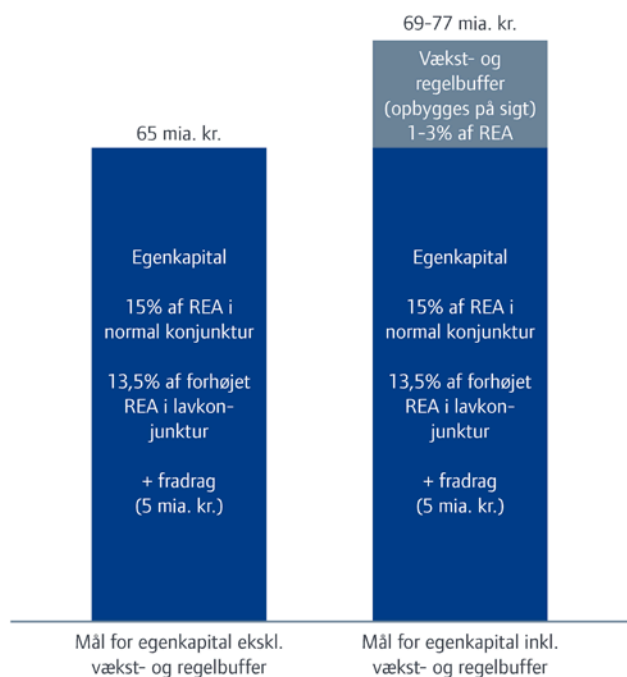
65 mia. kr.

Egenkapital

15% af REA i normal konjunktur

13,5% af forhøjet REA i lavkonjunktur

+ fradrag (5 mia. kr.)

Mål for egenkapital ekskl. vækst- og regelbuffer

69-77 mia. kr.

Vækst- og regelbuffer (opbygges på sigt) 1-3% af REA

Egenkapital

15% af REA i normal konjunktur

13,5% af forhøjet REA i lavkonjunktur

+ fradrag (5 mia. kr.)

Mål for egenkapital inkl. vækst- og regelbuffer